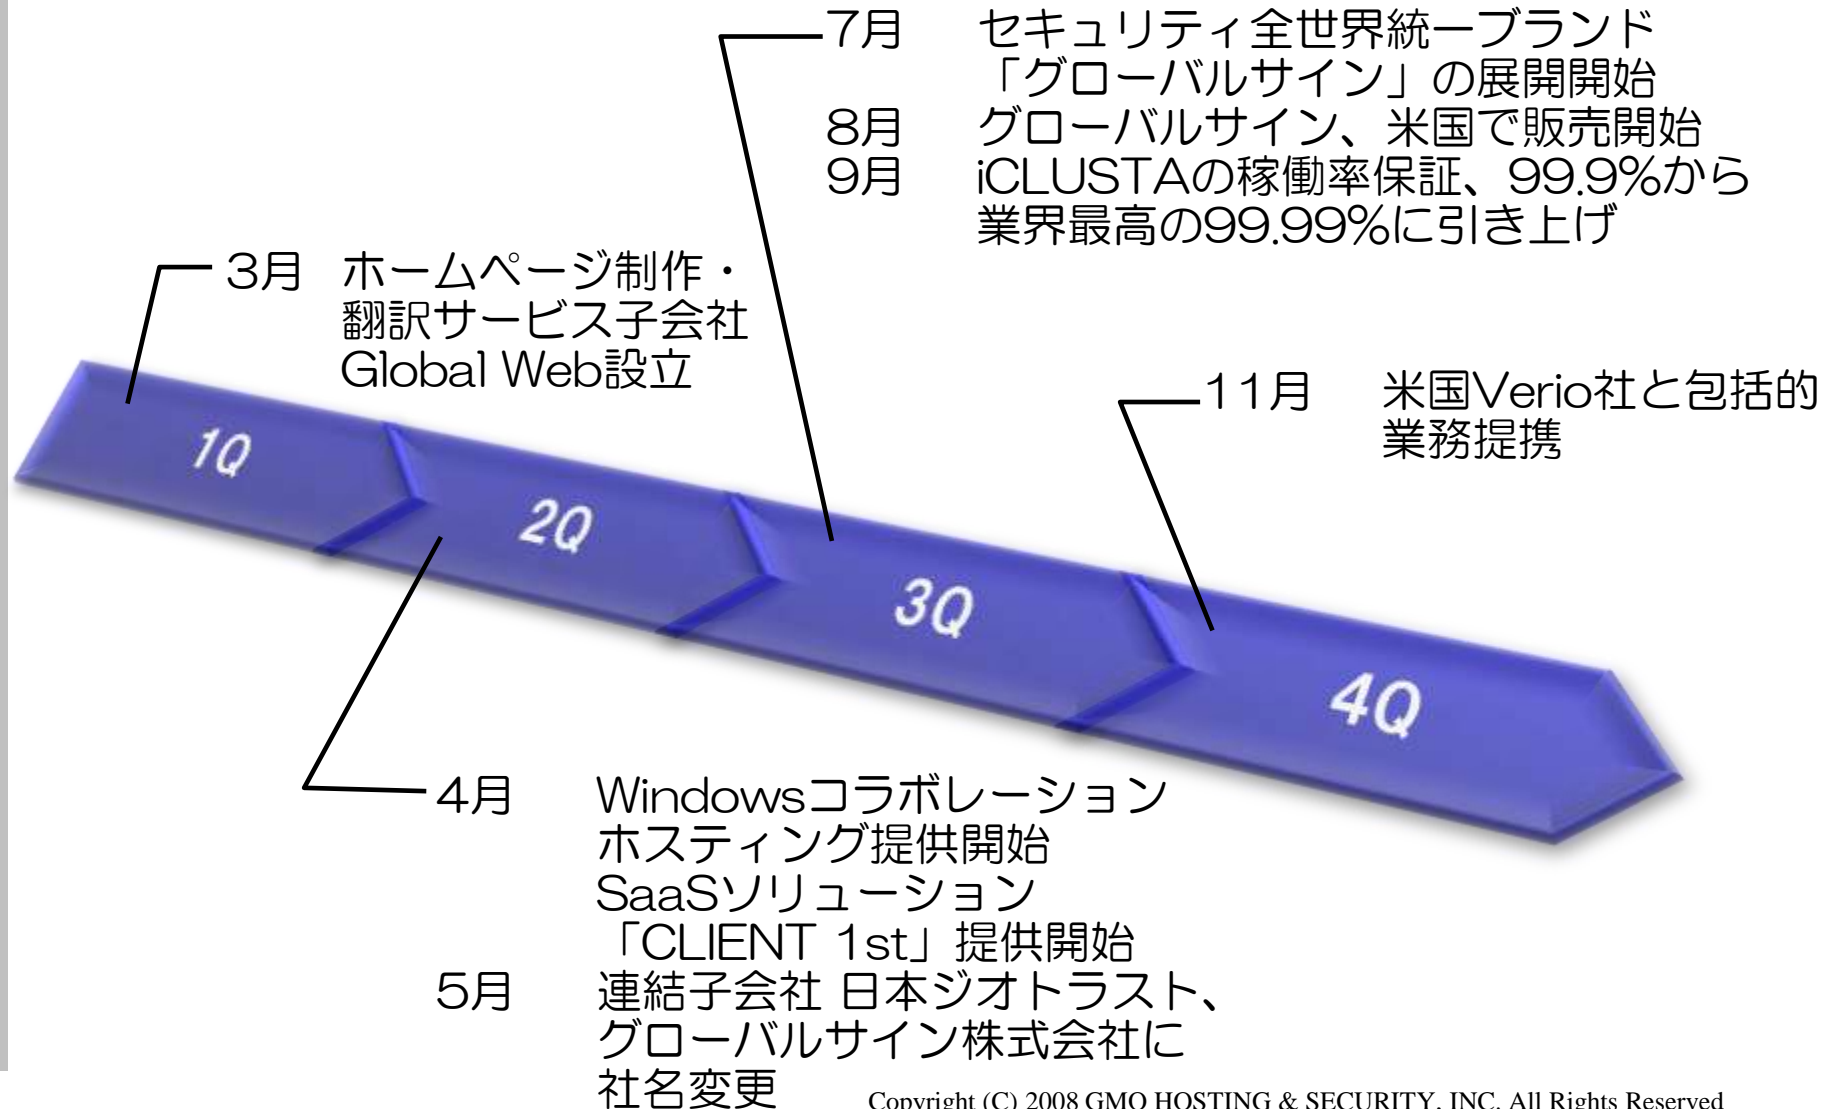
7月　セキュリティ全世界統一ブランド「グローバルサイン」の展開開始
8月　グローバルサイン、米国で販売開始
9月　iCLUSTAの稼働率保証、99.9%から業界最高の99.99%に引き上げ

3月　ホームページ制作・翻訳サービス子会社Global Web設立

11月　米国Verio社と包括的業務提携

1Q

2Q

3Q

4Q

4月　Windowsコラボレーションホスティング提供開始
SaaSソリューション「CLIENT 1st」提供開始
5月　連結子会社 日本ジオトラスト、グローバルサイン株式会社に社名変更

Copyright (C) 2008 GMO HOSTING & SECURITY, INC. All Rights Reserved